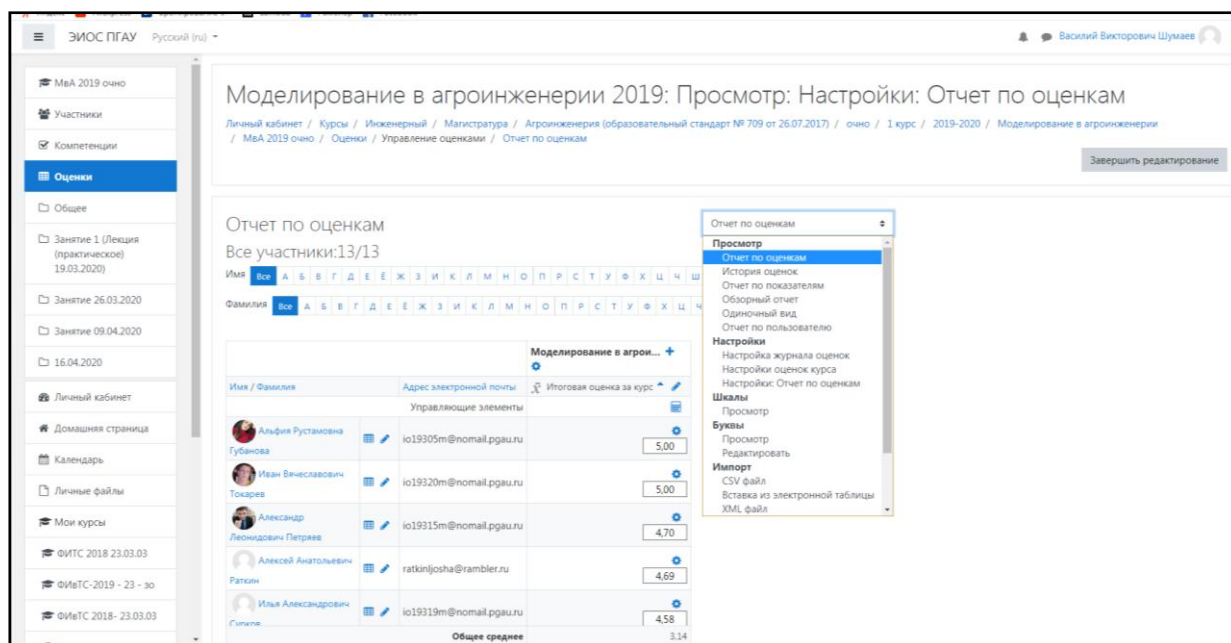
ЭИОС ПГАУ Русский (ru)

Василий Викторович Шумаев

МвА 2019 очно
Участники
Компетенции
Оценки
Общее
Занятие 1 (Лекция (практическое) 19.03.2020)
Занятие 26.03.2020
Занятие 09.04.2020
16.04.2020
Личный кабинет
Домашняя страница
Календарь
Личные файлы
Мои курсы
ФИТС 2018 23.03.03
ФИвТС-2019 - 23 - зо
ФИвТС 2018- 23.03.03

Моделирование в агроинженерии 2019: Просмотр: Настройки: Отчет по оценкам

Личный кабинет / Курсы / Инженерный / Магистратура / Агроинженерия (образовательный стандарт № 709 от 26.07.2017) / очно / 1 курс / 2019-2020 / Моделирование в агроинженерии / МвА 2019 очно / Оценки / Управление оценками / Отчет по оценкам

Завершить редактирование

Отчет по оценкам
Все участники:13/13

Имя Все А Б В Г Д Е Ё Ж З И К Л М Н О П Р С Т У Ф Х Ц Ч Ш
Фамилия Все А Б В Г Д Е Ё Ж З И К Л М Н О П Р С Т У Ф Х Ц Ч

| Имя / Фамилия | | Адрес электронной почты | Моделирование в агрои... Итоговая оценка за курс |
|---|---|---|---|
| | | Управляющие элементы | |
| Альфия Рустамовна Губанова | | io19305m@nomail.pgau.ru | 5,00 |
| Иван Вячеславович Токарев | | io19320m@nomail.pgau.ru | 5,00 |
| Александр Леонидович Петряев | | io19315m@nomail.pgau.ru | 4,70 |
| Алексей Анатольевич Раткин | | ratkinljosha@rambler.ru | 4,69 |
| Илья Александрович Сурков | | io19319m@nomail.pgau.ru | 4,58 |
| | | Общее среднее | 3,14 |

Отчет по оценкам
Просмотр
Отчет по оценкам
История оценок
Отчет по показателям
Обзорный отчет
Одиночный вид
Отчет по пользователю
Настройки
Настройка журнала оценок
Настройки оценок курса
Настройки: Отчет по оценкам
Шкалы
Просмотр
Буквы
Просмотр
Редактировать
Импорт
CSV файл
Вставка из электронной таблицы
XML файл